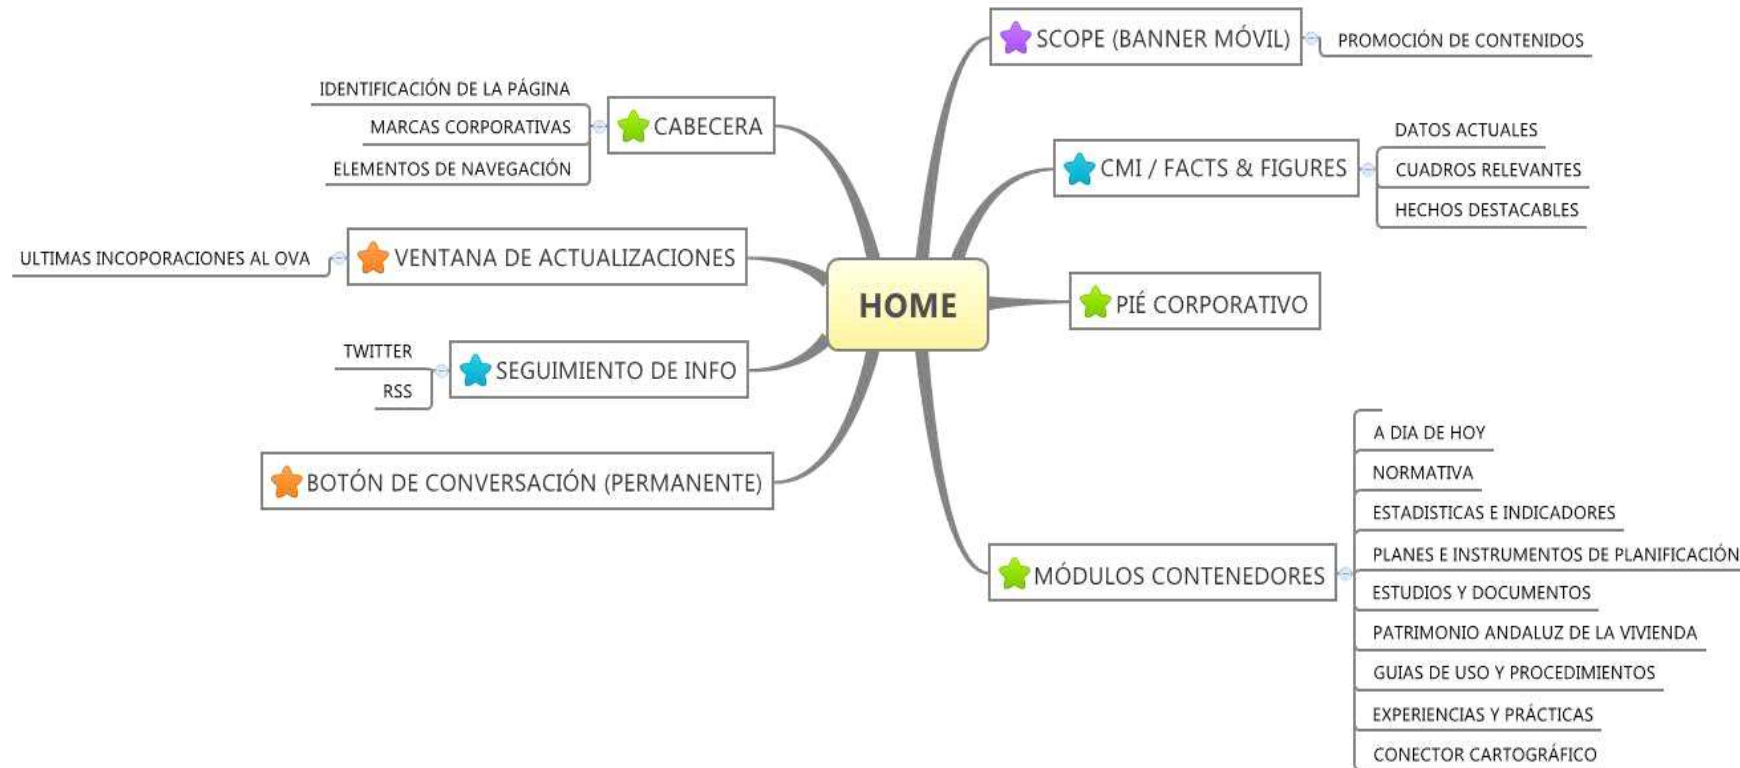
HOME

CABECERA
IDENTIFICACIÓN DE LA PÁGINA
MARCAS CORPORATIVAS
ELEMENTOS DE NAVEGACIÓN

VENTANA DE ACTUALIZACIONES
ULTIMAS INCOPORACIONES AL OVA

SEGUIMIENTO DE INFO
TWITTER
RSS

BOTÓN DE CONVERSACIÓN (PERMANENTE)

SCOPE (BANNER MÓVIL)
PROMOCIÓN DE CONTENIDOS

CMI / FACTS & FIGURES
DATOS ACTUALES
CUADROS RELEVANTES
HECHOS DESTACABLES

PIÉ CORPORATIVO

MÓDULOS CONTENEDORES
A DIA DE HOY
NORMATIVA
ESTADISTICAS E INDICADORES
PLANES E INSTRUMENTOS DE PLANIFICACIÓN
ESTUDIOS Y DOCUMENTOS
PATRIMONIO ANDALUZ DE LA VIVIENDA
GUIAS DE USO Y PROCEDIMIENTOS
EXPERIENCIAS Y PRÁCTICAS
CONECTOR CARTOGRÁFICO